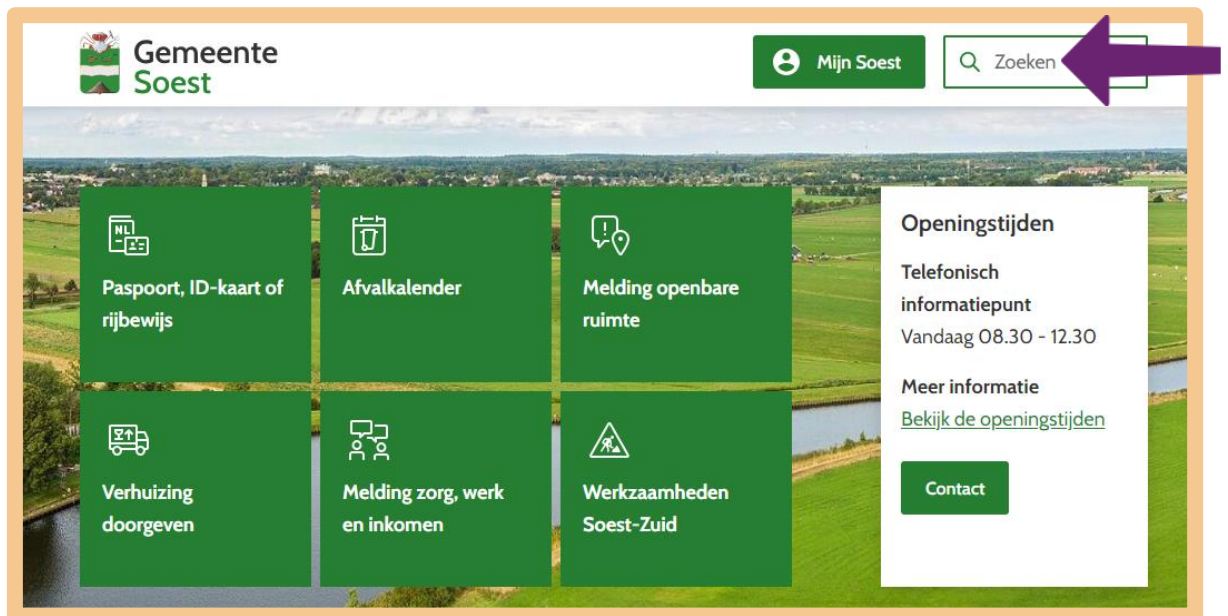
Gemeente Soest

Mijn Soest

Zoeken

NL

Paspoort, ID-kaart of rijbewijs

Afvalkalender

Melding openbare ruimte

Verhuizing doorgeven

Melding zorg, werk en inkomen

Werkzaamheden Soest-Zuid

Openingstijden

Telefonisch informatiepunt

Vandaag 08.30 - 12.30

Meer informatie

Bekijk de openingstijden

Contact